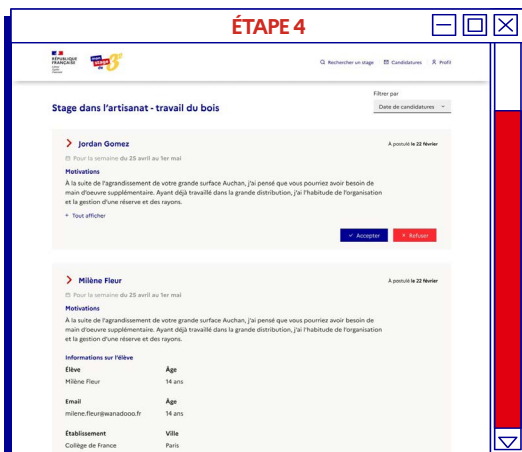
ÉTAPE 4

RÉPUBLIQUE FRANÇAISE

Rechercher un stage   Candidatures   Profil

Stage dans l'artisanat - travail du bois

Filtrer par
Date de candidatures

Jordan Gomez
À postulé le 22 février
Pour la semaine du 25 avril au 1er mai
Motivations
À la suite de l'agrandissement de votre grande surface Auchan, j'ai pensé que vous pourriez avoir besoin de main d'oeuvre supplémentaire. Ayant déjà travaillé dans la grande distribution, j'ai l'habitude de l'organisation et la gestion d'une réserve et des rayons.
+ Tout afficher
Accepter   Refuser

Milène Fleur
À postulé le 22 février
Pour la semaine du 25 avril au 1er mai
Motivations
À la suite de l'agrandissement de votre grande surface Auchan, j'ai pensé que vous pourriez avoir besoin de main d'oeuvre supplémentaire. Ayant déjà travaillé dans la grande distribution, j'ai l'habitude de l'organisation et la gestion d'une réserve et des rayons.
Informations sur l'élève

| Élève | Âge |
|---|---|
| Milène Fleur | 14 ans |
| Email | Âge |
| milene.fleur@wanadooo.fr | 14 ans |
| Établissement | Ville |
| Collège de France | Paris |